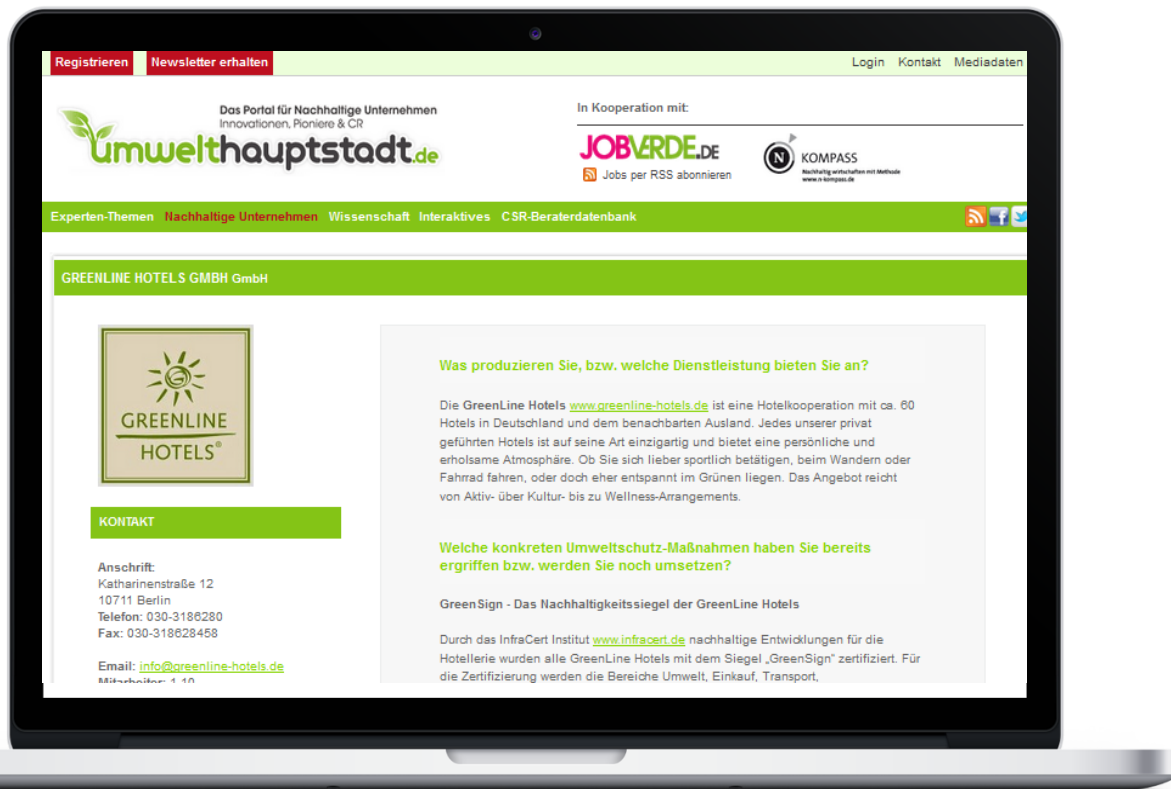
Registrieren Newsletter erhalten

Login Kontakt Mediadaten

Das Portal für Nachhaltige Unternehmen
Innovationen, Pioniere & CR
umwelthauptstadt.de

In Kooperation mit:

JOBVERDE.DE
Jobs per RSS abonnieren

KOMPASS
Nachhaltig wirtschaften mit Methode
www.n-kompass.de

Experten-Themen Nachhaltige Unternehmen Wissenschaft Interaktives CSR-Beraterdatenbank

GREENLINE HOTELS GMBH GmbH

GREENLINE HOTELS®

KONTAKT

Anschrift:
Katharinenstraße 12
10711 Berlin
Telefon: 030-3186280
Fax: 030-318628458

Email: info@greenline-hotels.de
Mitarbeiter: 1-10

Was produzieren Sie, bzw. welche Dienstleistung bieten Sie an?

Die GreenLine Hotels www.greenline-hotels.de ist eine Hotelkooperation mit ca. 60 Hotels in Deutschland und dem benachbarten Ausland. Jedes unserer privat geführten Hotels ist auf seine Art einzigartig und bietet eine persönliche und erholsame Atmosphäre. Ob Sie sich lieber sportlich betätigen, beim Wandern oder Fahrrad fahren, oder doch eher entspannt im Grünen liegen. Das Angebot reicht von Aktiv- über Kultur- bis zu Wellness-Arrangements.

Welche konkreten Umweltschutz-Maßnahmen haben Sie bereits ergriffen bzw. werden Sie noch umsetzen?

GreenSign - Das Nachhaltigkeitssiegel der GreenLine Hotels

Durch das InfraCert Institut www.infracert.de nachhaltige Entwicklungen für die Hotellerie wurden alle GreenLine Hotels mit dem Siegel „GreenSign" zertifiziert. Für die Zertifizierung werden die Bereiche Umwelt, Einkauf, Transport,